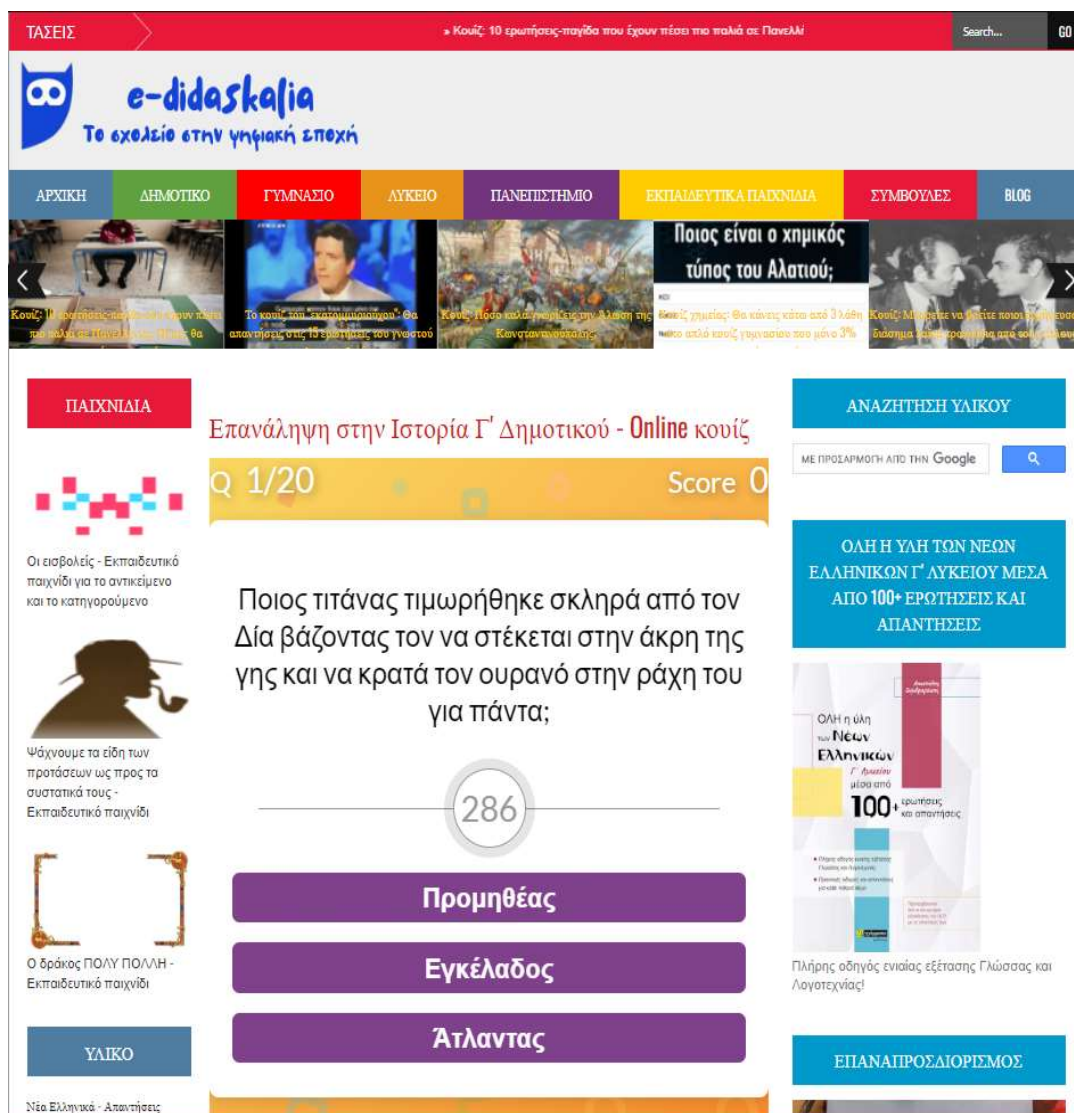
ΤΑΣΕΙΣ

» Κουίζ: 10 ερωτήσεις-παγίδα που έχουν πέσει πιο παλιά σε Πανελλή

Search...

GO

e-didaskalia
Το σχολείο στην ψηφιακή εποχή

ΑΡΧΙΚΗ | ΔΗΜΟΤΙΚΟ | ΓΥΜΝΑΣΙΟ | ΛΥΚΕΙΟ | ΠΑΝΕΠΙΣΤΗΜΙΟ | ΕΚΠΑΙΔΕΥΤΙΚΑ ΠΑΙΧΝΙΔΙΑ | ΣΥΜΒΟΥΛΕΣ | BLOG

Κουίζ: 10 ερωτήσεις-παγίδα που έχουν πέσει πιο παλιά σε Πανελλήνιες. Θα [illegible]

Το κουίζ του "εκατομμυριούχου": Θα απαντήσεις στις 15 ερωτήσεις του γνωστού

Κουίζ: Πόσο καλά γνωρίζεις την Άλωση της Κωνσταντινούπολης;

Ποιος είναι ο χημικός τύπος του Αλατιού;

Κουίζ χημείας: Θα κάνεις κάτω από 3 λάθη στο απλό κουίζ γυμνασίου που μόνο 3%

Κουίζ: Μπορείτε να βρείτε ποιοι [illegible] διάσημα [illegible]

ΠΑΙΧΝΙΔΙΑ

Οι εισβολείς - Εκπαιδευτικό παιχνίδι για το αντικείμενο και το κατηγορούμενο

Ψάχνουμε τα είδη των προτάσεων ως προς τα συστατικά τους - Εκπαιδευτικό παιχνίδι

Ο δράκος ΠΟΛΥ ΠΟΛΛΗ - Εκπαιδευτικό παιχνίδι

ΥΛΙΚΟ

Νέα Ελληνικά - Απαντήσεις

Επανάληψη στην Ιστορία Γ΄ Δημοτικού - Online κουίζ

Q 1/20

Score 0

Ποιος τιτάνας τιμωρήθηκε σκληρά από τον Δία βάζοντας τον να στέκεται στην άκρη της γης και να κρατά τον ουρανό στην ράχη του για πάντα;

286

Προμηθέας

Εγκέλαδος

Άτλαντας

ΑΝΑΖΗΤΗΣΗ ΥΛΙΚΟΥ

ΜΕ ΠΡΟΣΑΡΜΟΓΗ ΑΠΟ ΤΗΝ Google

ΟΛΗ Η ΥΛΗ ΤΩΝ ΝΕΩΝ ΕΛΛΗΝΙΚΩΝ Γ΄ ΛΥΚΕΙΟΥ ΜΕΣΑ ΑΠΟ 100+ ΕΡΩΤΗΣΕΙΣ ΚΑΙ ΑΠΑΝΤΗΣΕΙΣ

ΟΛΗ η ύλη των Νέων Ελληνικών Γ΄ Λυκείου μέσα από 100+ ερωτήσεις και απαντήσεις

Πλήρης οδηγός ενιαίας εξέτασης Γλώσσας και Λογοτεχνίας!

ΕΠΑΝΑΠΡΟΣΔΙΟΡΙΣΜΟΣ